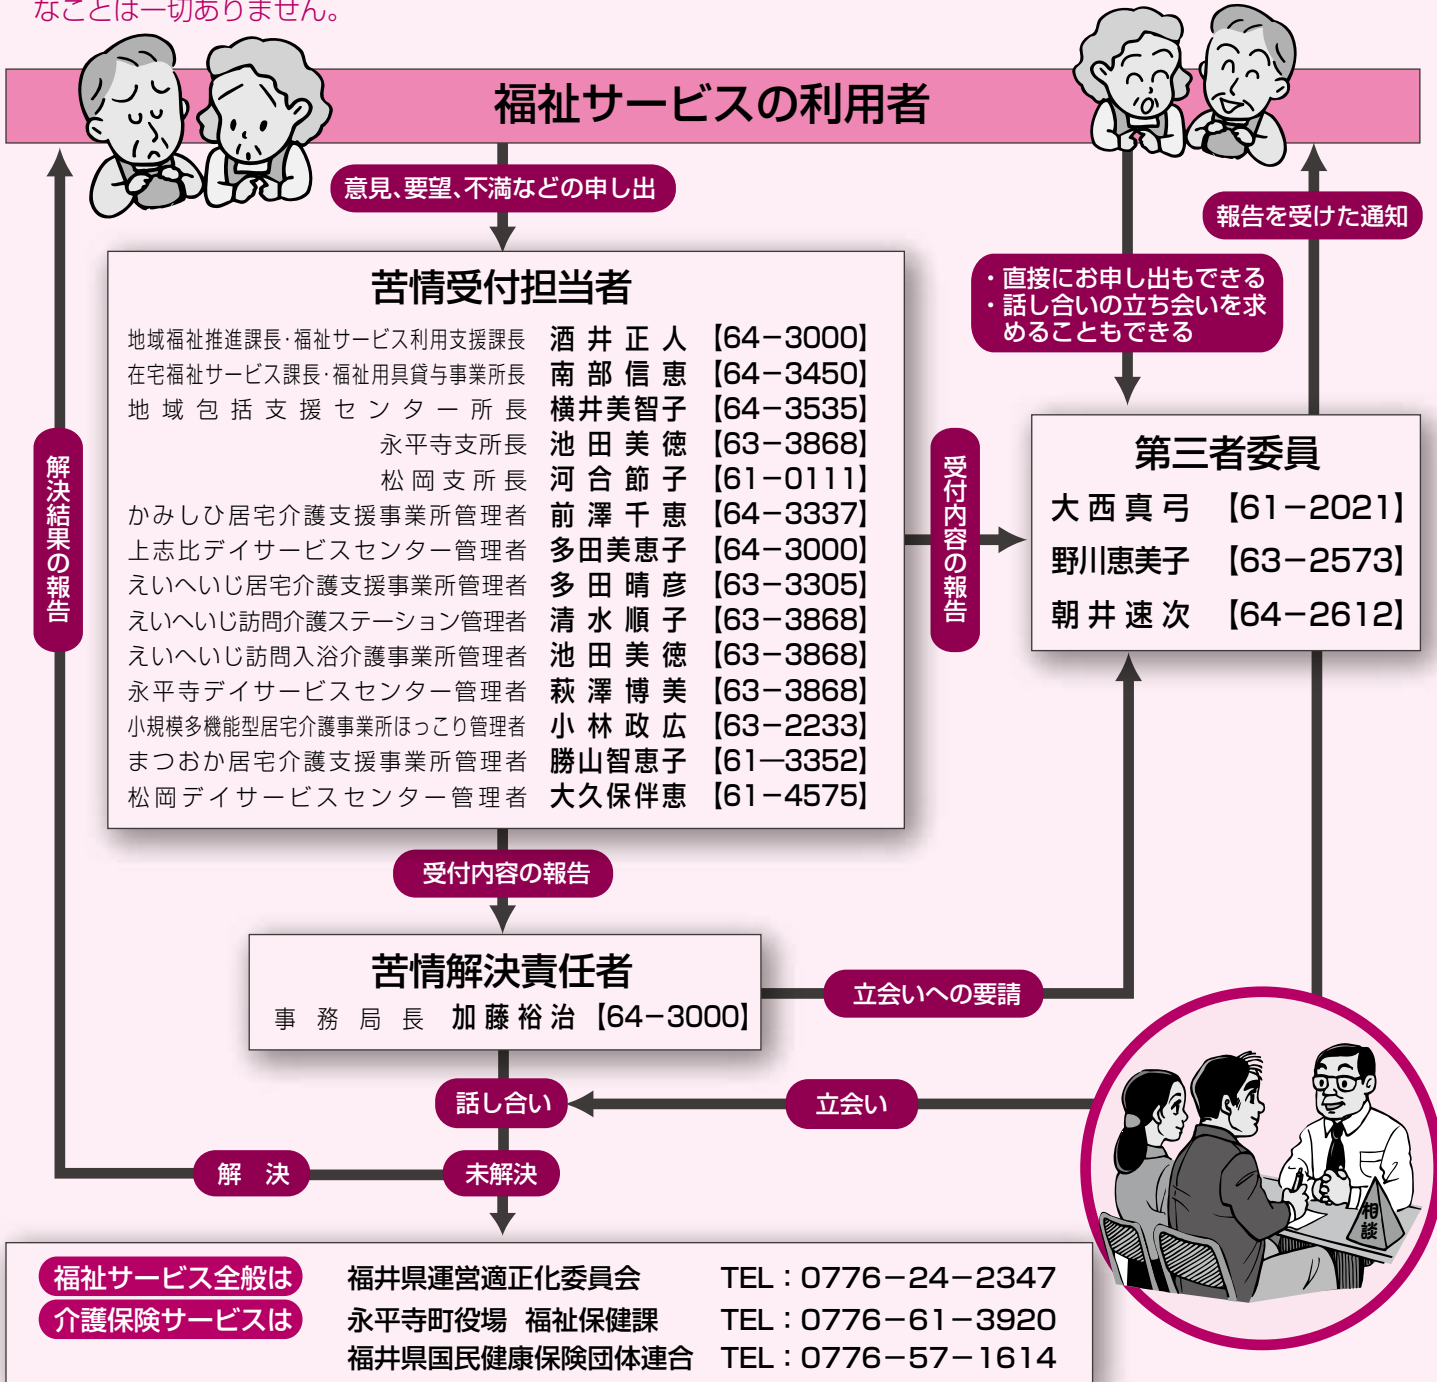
なことは一切ありません。

福祉サービスの利用者

意見、要望、不満などの申し出

苦情受付担当者

| | | |
|---|---|---|
| 地域福祉推進課長・福祉サービス利用支援課長 | 酒井正人 | 【64−3000】 |
| 在宅福祉サービス課長・福祉用具貸与事業所長 | 南部信恵 | 【64−3450】 |
| 地域包括支援センター所長 | 横井美智子 | 【64−3535】 |
| 永平寺支所長 | 池田美徳 | 【63−3868】 |
| 松岡支所長 | 河合節子 | 【61−0111】 |
| かみしひ居宅介護支援事業所管理者 | 前澤千恵 | 【64−3337】 |
| 上志比デイサービスセンター管理者 | 多田美恵子 | 【64−3000】 |
| えいへいじ居宅介護支援事業所管理者 | 多田晴彦 | 【63−3305】 |
| えいへいじ訪問介護ステーション管理者 | 清水順子 | 【63−3868】 |
| えいへいじ訪問入浴介護事業所管理者 | 池田美徳 | 【63−3868】 |
| 永平寺デイサービスセンター管理者 | 萩澤博美 | 【63−3868】 |
| 小規模多機能型居宅介護事業所ほっこり管理者 | 小林政広 | 【63−2233】 |
| まつおか居宅介護支援事業所管理者 | 勝山智恵子 | 【61−3352】 |
| 松岡デイサービスセンター管理者 | 大久保伴恵 | 【61−4575】 |

解決結果の報告

受付内容の報告

・直接にお申し出もできる
・話し合いの立ち会いを求めることもできる

報告を受けた通知

第三者委員
大西真弓 【61−2021】
野川恵美子 【63−2573】
朝井速次 【64−2612】

受付内容の報告

苦情解決責任者
事務局長 加藤裕治 【64−3000】

立会いへの要請

話し合い

立会い

解 決

未解決

相談

福祉サービス全般は
介護保険サービスは

福井県運営適正化委員会 TEL：0776−24−2347
永平寺町役場 福祉保健課 TEL：0776−61−3920
福井県国民健康保険団体連合 TEL：0776−57−1614